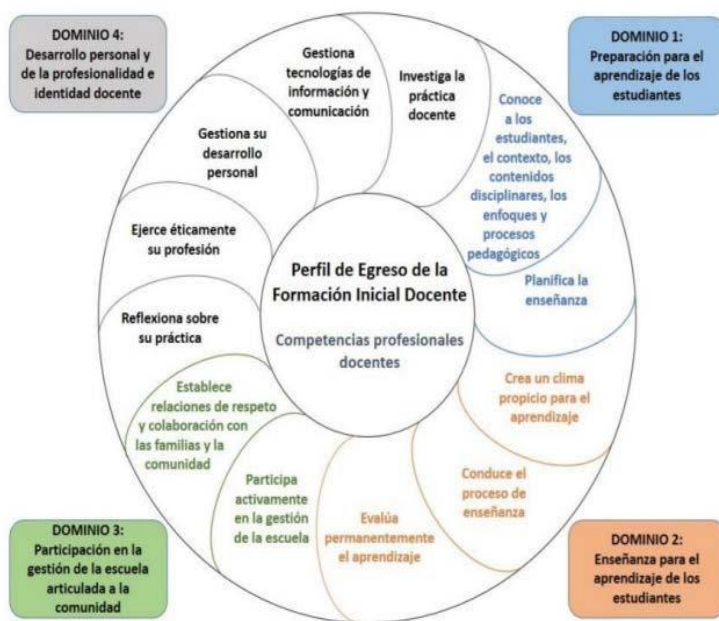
DOMINIO 4:
Desarrollo personal y de la profesionalidad e identidad docente

DOMINIO 1:
Preparación para el aprendizaje de los estudiantes

Gestiona tecnologías de información y comunicación

Investiga la práctica docente

Gestiona su desarrollo personal

Conoce a los estudiantes, el contexto, los contenidos disciplinares, los enfoques y procesos pedagógicos

Ejerce éticamente su profesión

Perfil de Egreso de la Formación Inicial Docente

Competencias profesionales docentes

Planifica la enseñanza

Reflexiona sobre su práctica

Establece relaciones de respeto y colaboración con las familias y la comunidad

Crea un clima propicio para el aprendizaje

Conduce el proceso de enseñanza

Participa activamente en la gestión de la escuela

Evalúa permanentemente el aprendizaje

DOMINIO 3:
Participación en la gestión de la escuela articulada a la comunidad

DOMINIO 2:
Enseñanza para el aprendizaje de los estudiantes